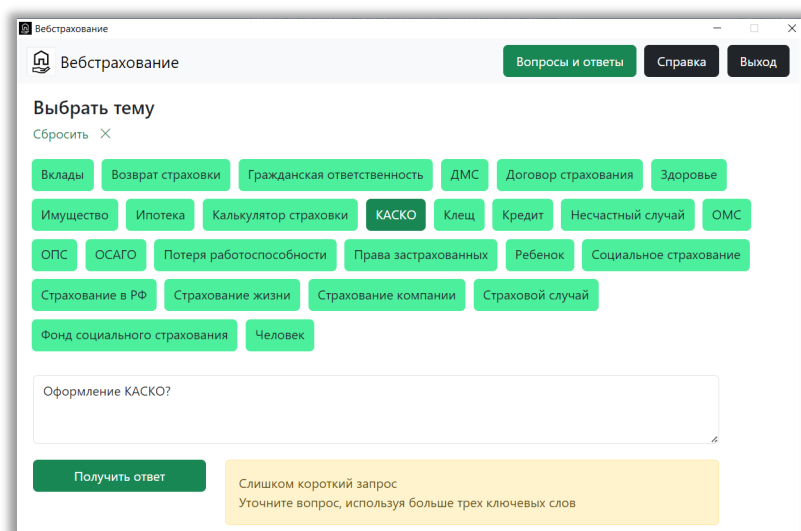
Вебстрахование

Вебстрахование

Вопросы и ответы
Справка
Выход

Выбрать тему

Сбросить ✕

Вклады
Возврат страховки
Гражданская ответственность
ДМС
Договор страхования
Здоровье
Имущество
Ипотека
Калькулятор страховки
КАСКО
Клещ
Кредит
Несчастный случай
ОМС
ОПС
ОСАГО
Потеря работоспособности
Права застрахованных
Ребенок
Социальное страхование
Страхование в РФ
Страхование жизни
Страхование компании
Страховой случай
Фонд социального страхования
Человек

Оформление КАСКО?

Получить ответ

Слишком короткий запрос
Уточните вопрос, используя больше трех ключевых слов